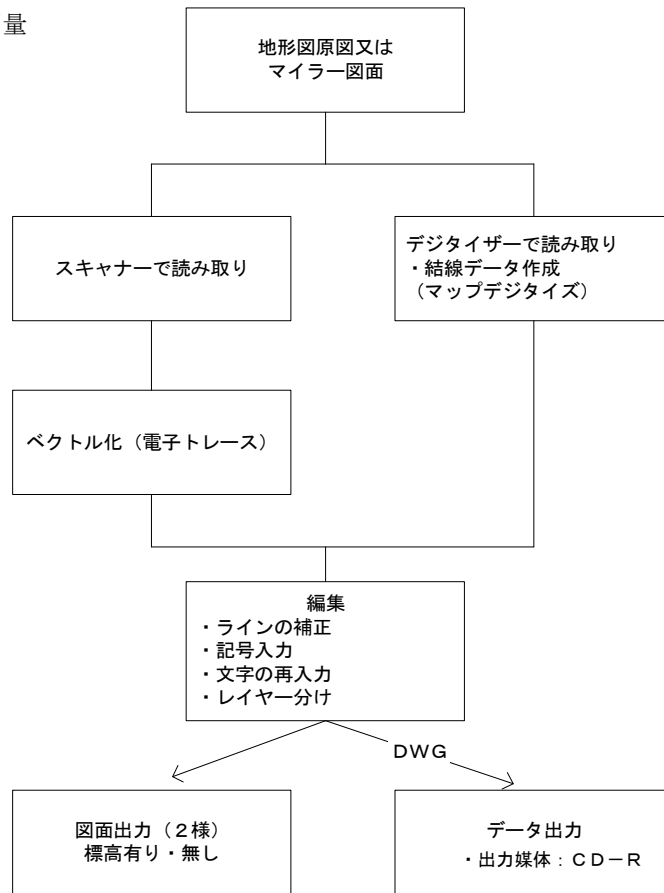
量

地形図原図又は
マイラー図面

スキャナーで読み取り

デジタイザーで読み取り
・結線データ作成
（マップデジタイズ）

ベクトル化（電子トレース）

編集
・ラインの補正
・記号入力
・文字の再入力
・レイヤー分け

DWG

図面出力（2様）
標高有り・無し

データ出力
・出力媒体：CD－R